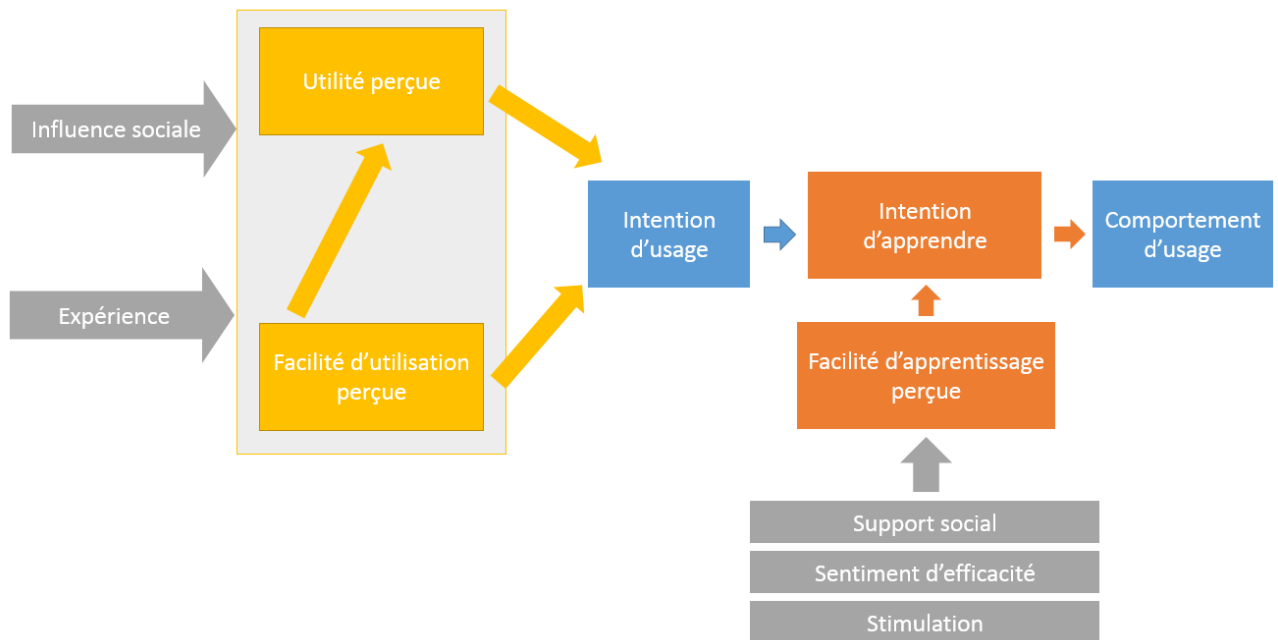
Influence sociale

Expérience

Utilité perçue

Facilité d’utilisation perçue

Intention d’usage

Intention d’apprendre

Comportement d’usage

Facilité d’apprentissage perçue

Support social

Sentiment d’efficacité

Stimulation